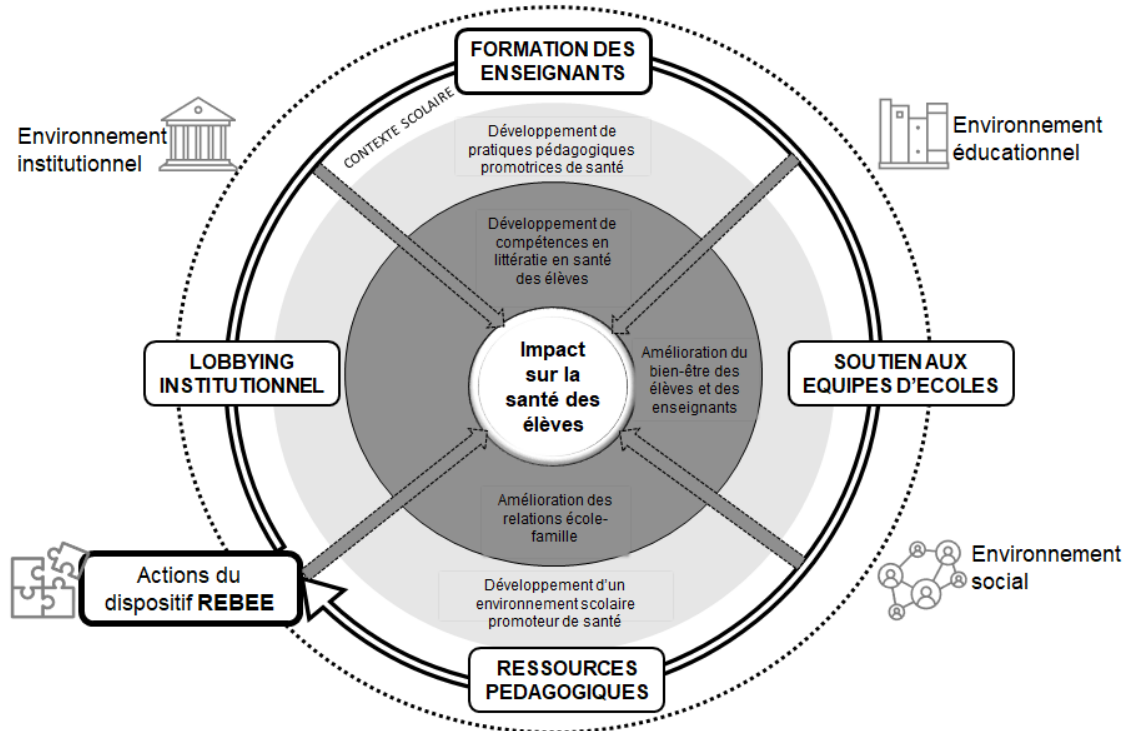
FORMATION DES ENSEIGNANTS

Environnement institutionnel

CONTEXTE SCOLAIRE

Développement de pratiques pédagogiques promotrices de santé

Environnement éducationnel

Développement de compétences en littératie en santé des élèves

LOBBYING INSTITUTIONNEL

Impact sur la santé des élèves

Amélioration du bien-être des élèves et des enseignants

SOUTIEN AUX EQUIPES D'ECOLES

Amélioration des relations école-famille

Environnement social

Actions du dispositif **REBEE**

Développement d'un environnement scolaire promoteur de santé

RESSOURCES PEDAGOGIQUES